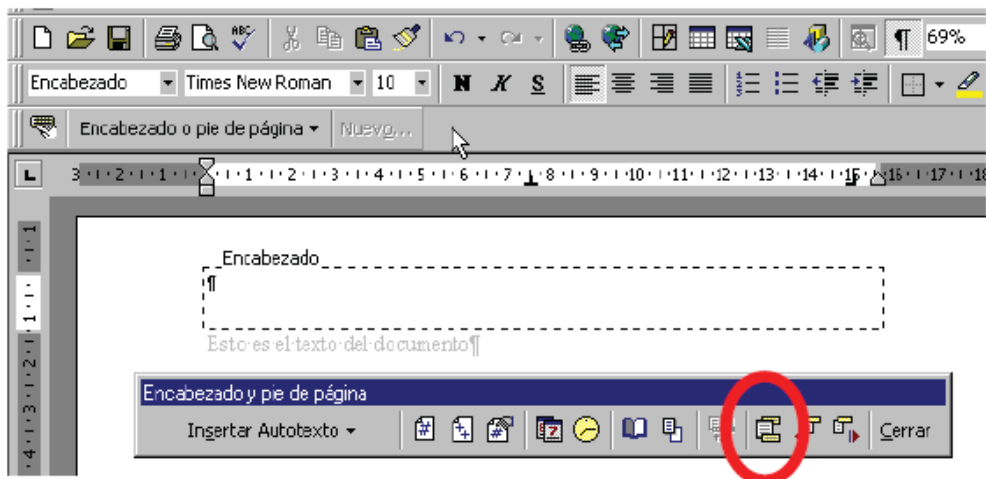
69%

Encabezado
Times New Roman
10
N K S

Encabezado o pie de página ▾ Nuevo...

3 · 2 · 1 · 1 · 2 · 3 · 4 · 5 · 6 · 7 · 8 · 9 · 10 · 11 · 12 · 13 · 14 · 15 · 16 · 17 · 18

1 · 1 · 2 · 3 · 4

Encabezado
¶
Esto·es·el·texto·del·documento¶

Encabezado y pie de página
Insertar Autotexto ▾
Cerrar